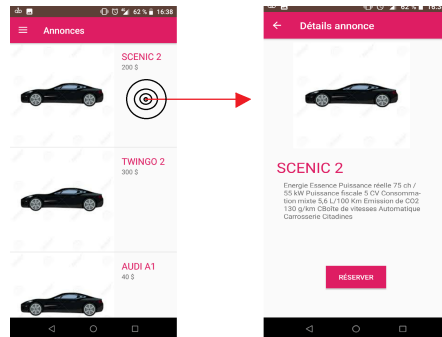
62 % 16:38

Annonces

SCENIC 2
200 $

TWINGO 2
300 $

AUDI A1
40 $

62 % 16:

Détails annonce

SCENIC 2

Energie Essence Puissance réelle 75 ch / 55 kW Puissance fiscale 5 CV Consommation mixte 5,6 L/100 Km Emission de CO2 130 g/km CBoîte de vitesses Automatique Carrosserie Citadines

RÉSERVER